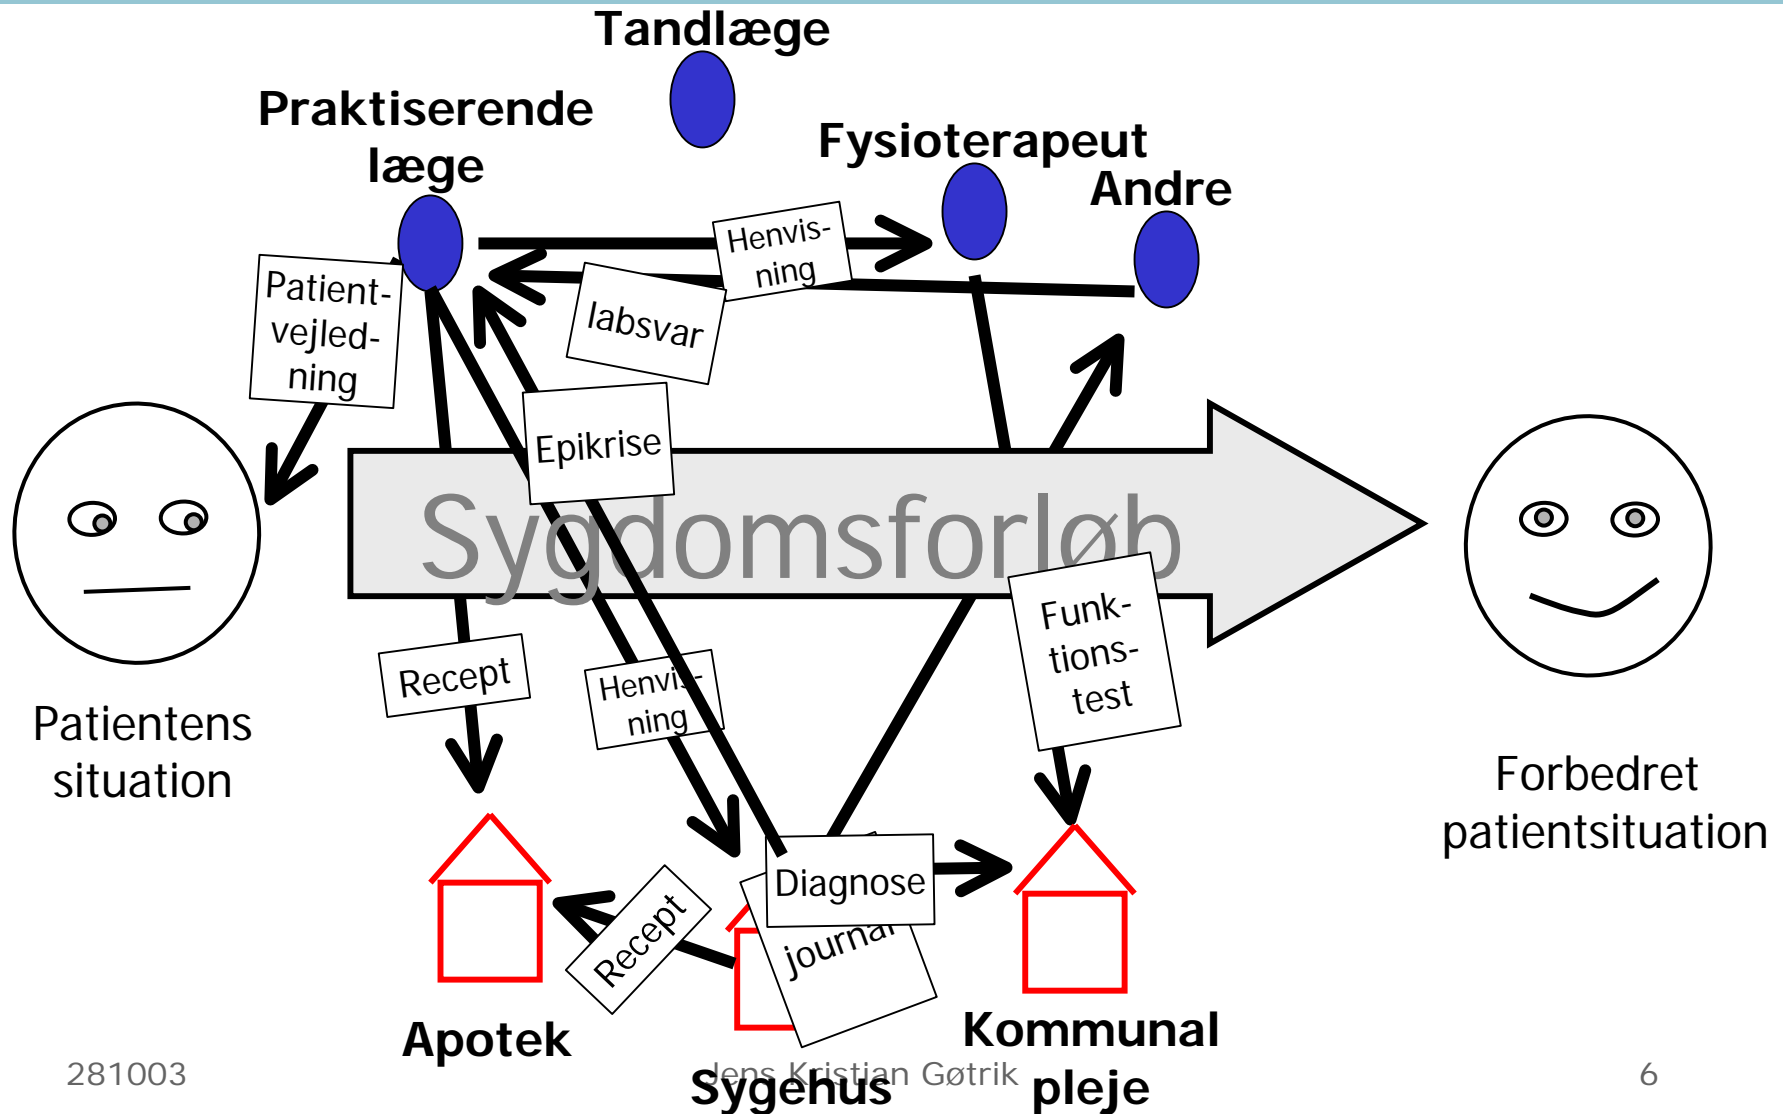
Tandlæge

Praktiserende læge

Fysioterapeut

Andre

Henvisning

labsvar

Patientvejledning

Epikrise

Sygdomsforløb

Patientens situation

Forbedret patientsituation

Recept

Henvisning

Funktionstest

Diagnose

journal

Recept

Apotek

Sygehus

Kommunal pleje

281003

Jens Kristian Gøtrik

6